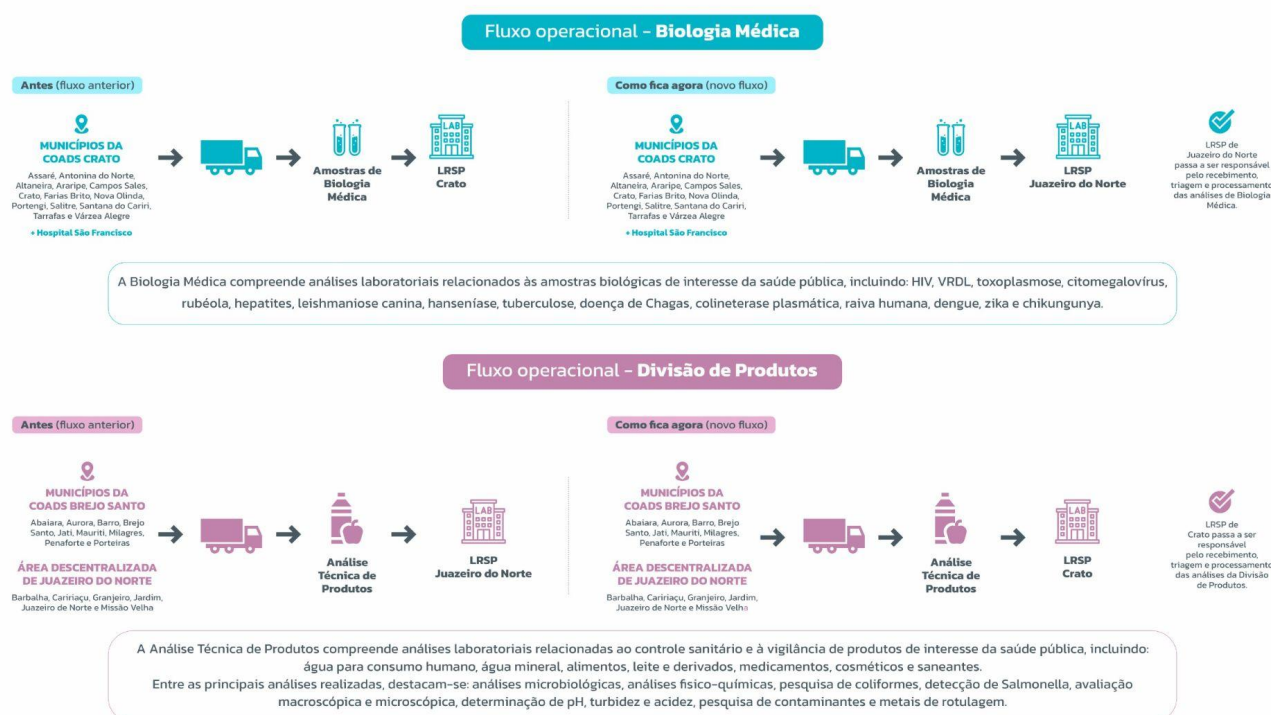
Fluxo operacional - Biologia Médica

Antes (fluxo anterior)

MUNICÍPIOS DA COADS CRATO
Assaré, Antonina do Norte, Altaneira, Araripe, Campos Sales, Crato, Farias Brito, Nova Olinda, Portengi, Salitre, Santana do Cariri, Tarrafas e Várzea Alegre

+ Hospital São Francisco

Amostras de Biologia Médica

LAB

LRSP Crato

Como fica agora (novo fluxo)

MUNICÍPIOS DA COADS CRATO
Assaré, Antonina do Norte, Altaneira, Araripe, Campos Sales, Crato, Farias Brito, Nova Olinda, Portengi, Salitre, Santana do Cariri, Tarrafas e Várzea Alegre

+ Hospital São Francisco

Amostras de Biologia Médica

LAB

LRSP Juazeiro do Norte

LRSP de Juazeiro do Norte passa a ser responsável pelo recebimento, triagem e processamento das análises de Biologia Médica.

A Biologia Médica compreende análises laboratoriais relacionados às amostras biológicas de interesse da saúde pública, incluindo: HIV, VRDL, toxoplasmose, citomegalovírus, rubéola, hepatites, leishmaniose canina, hanseníase, tuberculose, doença de Chagas, colineterase plasmática, raiva humana, dengue, zika e chikungunya.

Fluxo operacional - Divisão de Produtos

Antes (fluxo anterior)

MUNICÍPIOS DA COADS BREJO SANTO
Abaiara, Aurora, Barro, Brejo Santo, Jati, Mauriti, Milagres, Penaforte e Porteiras

ÁREA DESCENTRALIZADA DE JUAZEIRO DO NORTE
Barbalha, Caririaçu, Granjeiro, Jardim, Juazeiro de Norte e Missão Velha

Análise Técnica de Produtos

LAB

LRSP Juazeiro do Norte

Como fica agora (novo fluxo)

MUNICÍPIOS DA COADS BREJO SANTO
Abaiara, Aurora, Barro, Brejo Santo, Jati, Mauriti, Milagres, Penaforte e Porteiras

ÁREA DESCENTRALIZADA DE JUAZEIRO DO NORTE
Barbalha, Caririaçu, Granjeiro, Jardim, Juazeiro de Norte e Missão Velha

Análise Técnica de Produtos

LAB

LRSP Crato

LRSP de Crato passa a ser responsável pelo recebimento, triagem e processamento das análises da Divisão de Produtos.

A Análise Técnica de Produtos compreende análises laboratoriais relacionadas ao controle sanitário e à vigilância de produtos de interesse da saúde pública, incluindo: água para consumo humano, água mineral, alimentos, leite e derivados, medicamentos, cosméticos e saneantes.
Entre as principais análises realizadas, destacam-se: análises microbiológicas, análises fisico-químicas, pesquisa de coliformes, detecção de Salmonella, avaliação macroscópica e microscópica, determinação de pH, turbidez e acidez, pesquisa de contaminantes e metais de rotulagem.